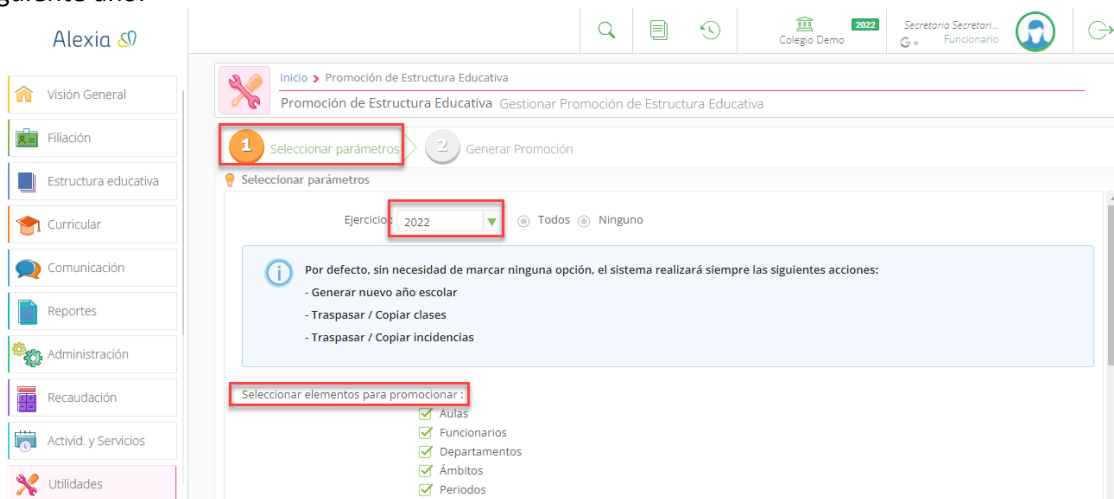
iguiente año:

Alexia

2022
Colegio Demo
Secretaria Secretari...
Funcionario

Visión General
Filiación
Estructura educativa
Curricular
Comunicación
Reportes
Administración
Recaudación
Activid. y Servicios
Utilidades

Inicio > Promoción de Estructura Educativa
Promoción de Estructura Educativa Gestionar Promoción de Estructura Educativa

1 Seleccionar parámetros
2 Generar Promoción

Seleccionar parámetros

Ejercicio: 2022
Todos Ninguno

Por defecto, sin necesidad de marcar ninguna opción, el sistema realizará siempre las siguientes acciones:
- Generar nuevo año escolar
- Traspasar / Copiar clases
- Traspasar / Copiar incidencias

Seleccionar elementos para promocionar :
Aulas
Funcionarios
Departamentos
Ámbitos
Periodos